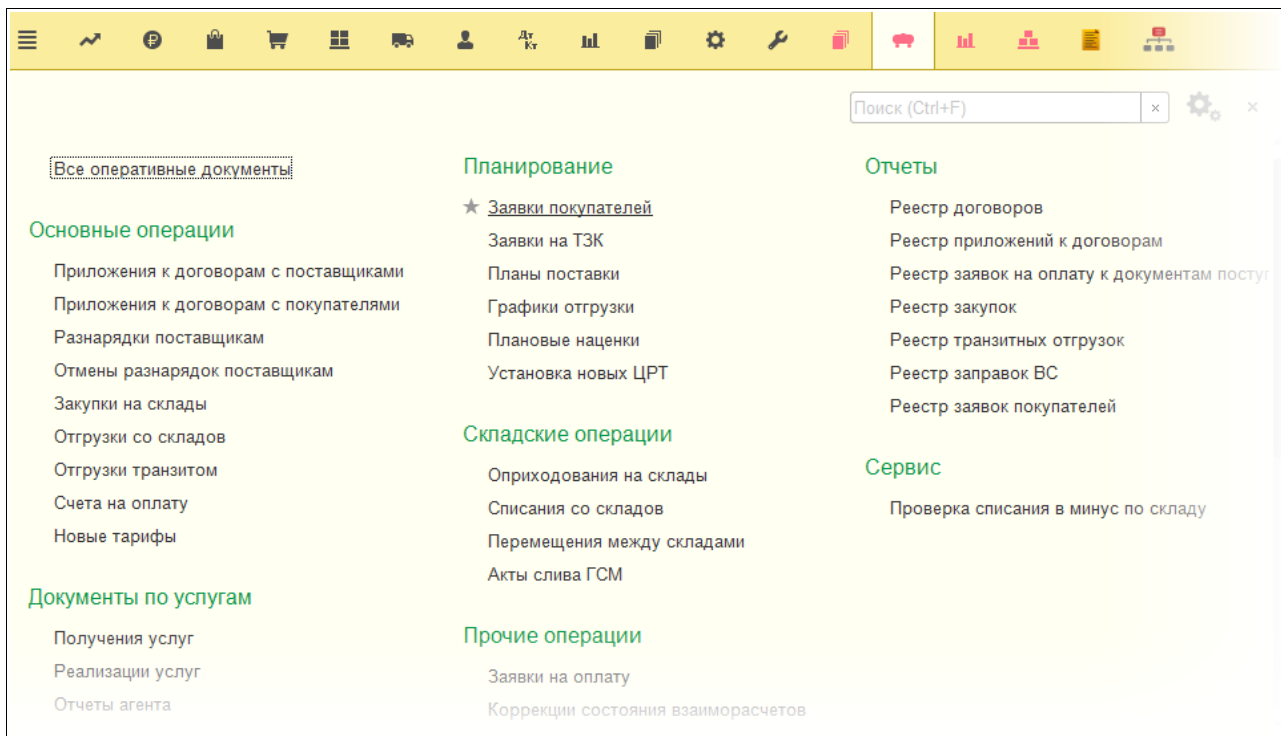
Дт
Кт

Поиск (Ctrl+F)
×
×

Все оперативные документы

Основные операции

Приложения к договорам с поставщиками
Приложения к договорам с покупателями
Разнарядки поставщикам
Отмены разнарядок поставщикам
Закупки на склады
Отгрузки со складов
Отгрузки транзитом
Счета на оплату
Новые тарифы

Документы по услугам

Получения услуг
Реализации услуг
Отчеты агента

Планирование

★ Заявки покупателей
Заявки на ТЗК
Планы поставки
Графики отгрузки
Плановые наценки
Установка новых ЦРТ

Складские операции

Оприходования на склады
Списания со складов
Перемещения между складами
Акты слива ГСМ

Прочие операции

Заявки на оплату
Коррекции состояния взаиморасчетов

Отчеты

Реестр договоров
Реестр приложений к договорам
Реестр заявок на оплату к документам посту
Реестр закупок
Реестр транзитных отгрузок
Реестр заправок ВС
Реестр заявок покупателей

Сервис

Проверка списания в минус по складу